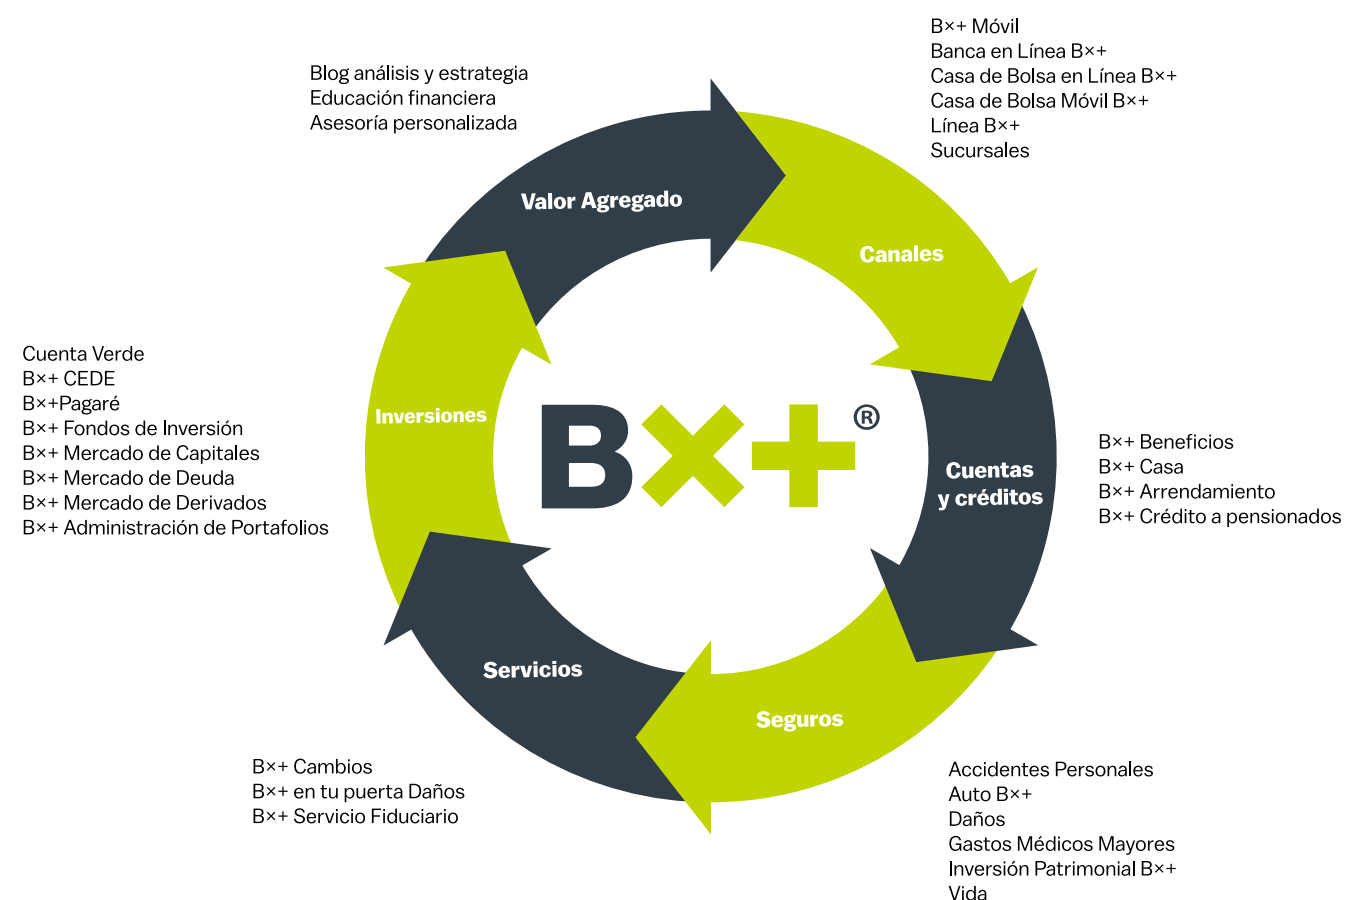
B×+ Móvil
Banca en Línea B×+
Casa de Bolsa en Línea B×+
Casa de Bolsa Móvil B×+
Línea B×+
Sucursales

Blog análisis y estrategia
Educación financiera
Asesoría personalizada

Valor Agregado

Canales

Cuenta Verde
B×+ CEDE
B×+Pagaré
B×+ Fondos de Inversión
B×+ Mercado de Capitales
B×+ Mercado de Deuda
B×+ Mercado de Derivados
B×+ Administración de Portafolios

Inversiones

B×+®

Cuentas y créditos

B×+ Beneficios
B×+ Casa
B×+ Arrendamiento
B×+ Crédito a pensionados

Servicios

Seguros

B×+ Cambios
B×+ en tu puerta Daños
B×+ Servicio Fiduciario

Accidentes Personales
Auto B×+
Daños
Gastos Médicos Mayores
Inversión Patrimonial B×+
Vida